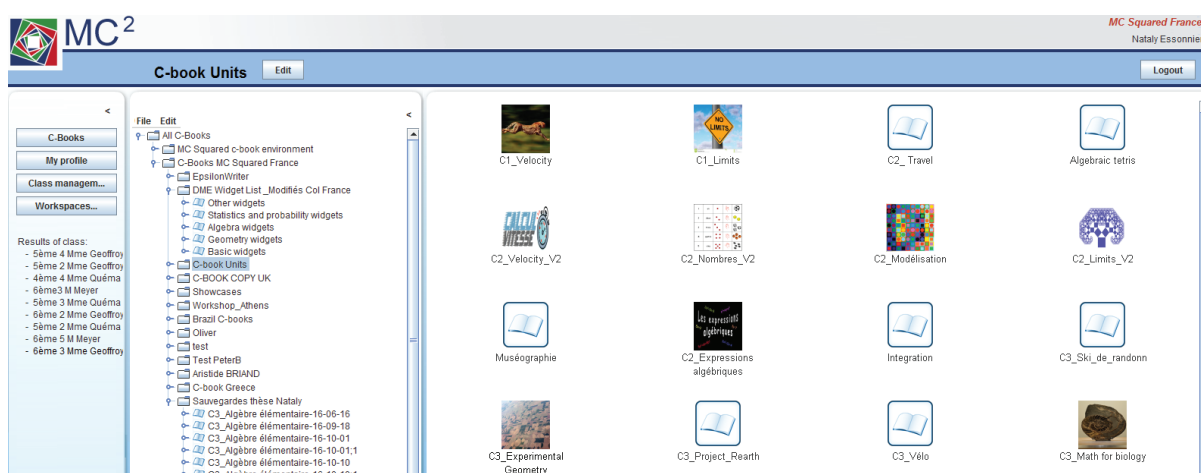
MC$^2$

MC Squared France
Nataly Essonnie

C-book Units
Edit
Logout

<
C-Books
My profile
Class managem...
Workspaces...

Results of class:
- 5ème 4 Mme Geoffroy
- 5ème 2 Mme Geoffroy
- 4ème 4 Mme Quéma
- 6ème3 M Meyer
- 5ème 3 Mme Quéma
- 5ème 2 Mme Geoffroy
- 5ème 2 Mme Quéma
- 6ème 5 M Meyer
- 6ème 3 Mme Geoffroy

File Edit
<
All C-Books
MC Squared c-book environment
C-Books MC Squared France
EpsilonWriter
DME Widget List _Modifiés Col France
Other widgets
Statistics and probability widgets
Algebra widgets
Geometry widgets
Basic widgets
C-book Units
C-BOOK COPY UK
Showcases
Workshop_Athens
Brazil C-books
Oliver
test
Test PeterB
Aristide BRIAND
C-book Greece
Sauvegardes thèse Nataly
C3_Algèbre élémentaire-16-06-16
C3_Algèbre élémentaire-16-09-18
C3_Algèbre élémentaire-16-10-01
C3_Algèbre élémentaire-16-10-01;1
C3_Algèbre élémentaire-16-10-10

NO LIMITS
C1_Velocity
C1_Limits
C2_ Travel
Algebraic tetris
CALCUL VITESSE
C2_Velocity_V2
C2_Nombres_V2
C2_Modélisation
C2_Limits_V2
Les expressions algébriques
Muséographie
C2_Expressions algébriques
Integration
C3_Ski_de_randonn
C3_Experimental Geometry
C3_Project_Rearth
C3_Vélo
C3_Math for biology